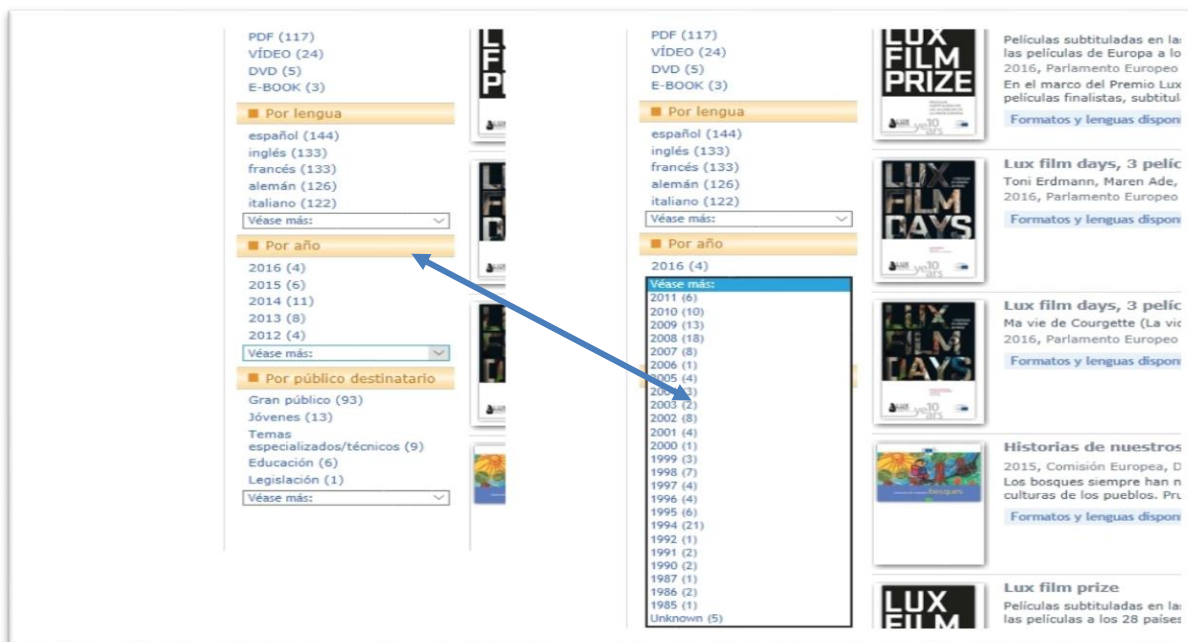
PDF (117)
VÍDEO (24)
DVD (5)
E-BOOK (3)

Por lengua
español (144)
inglés (133)
francés (133)
alemán (126)
italiano (122)
Véase más:

Por año
2016 (4)
2015 (6)
2014 (11)
2013 (8)
2012 (4)
Véase más:

Por público destinatario
Gran público (93)
Jóvenes (13)
Temas especializados/técnicos (9)
Educación (6)
Legislación (1)
Véase más:

PDF (117)
VÍDEO (24)
DVD (5)
E-BOOK (3)

Por lengua
español (144)
inglés (133)
francés (133)
alemán (126)
italiano (122)
Véase más:

Por año
2016 (4)
Véase más:
2011 (6)
2010 (10)
2009 (13)
2008 (18)
2007 (8)
2006 (1)
2005 (4)
200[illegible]
2003 (2)
2002 (8)
2001 (4)
2000 (1)
1999 (3)
1998 (7)
1997 (4)
1996 (4)
1995 (6)
1994 (21)
1992 (1)
1991 (2)
1990 (2)
1987 (1)
1986 (2)
1985 (1)
Unknown (5)

LUX FILM PRIZE
Películas subtituladas en la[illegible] las películas de Europa a lo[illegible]
2016, Parlamento Europeo
En el marco del Premio Lux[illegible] películas finalistas, subtitul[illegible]
Formatos y lenguas dispon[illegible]

LUX FILM DAYS
Lux film days, 3 pelíc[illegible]
Toni Erdmann, Maren Ade, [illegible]
2016, Parlamento Europeo
Formatos y lenguas dispon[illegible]

LUX FILM DAYS
Lux film days, 3 pelíc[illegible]
Ma vie de Courgette (La vi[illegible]
2016, Parlamento Europeo
Formatos y lenguas dispon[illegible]

bosques
Historias de nuestros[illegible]
2015, Comisión Europea, D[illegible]
Los bosques siempre han n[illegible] culturas de los pueblos. Pr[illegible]
Formatos y lenguas dispon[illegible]

LUX FILM
Lux film prize
Películas subtituladas en la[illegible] las películas a los 28 países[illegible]